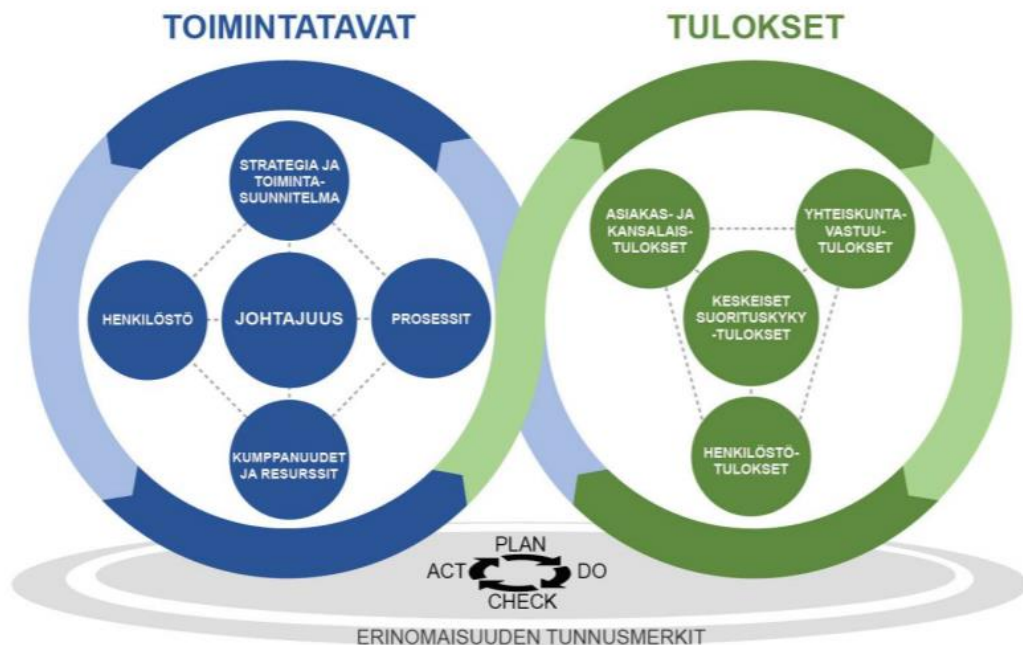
TOIMINTATAVAT

TULOKSET

STRATEGIA JA TOIMINTASUUNNITELMA

HENKILÖSTÖ

JOHTAJUUS

PROSESSIT

KUMPPANUUDET JA RESURSSIT

ASIAKAS- JA KANSALAISTULOKSET

YHTEISKUNTAVASTUUTULOKSET

KESKEISET SUORITUSKYKY-TULOKSET

HENKILÖSTÖTULOKSET

PLAN

ACT

DO

CHECK

ERINOMAISUUDEN TUNNUSMERKIT